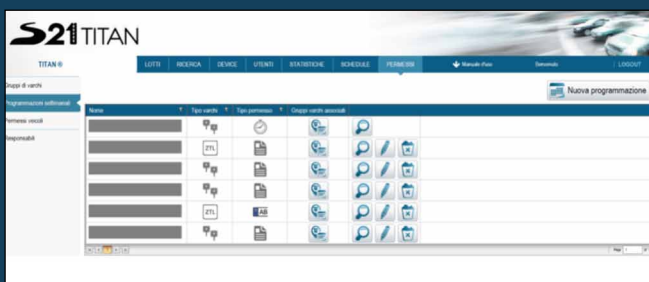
S21 TITAN

TITAN ®

LOTTI | RICERCA | DEVICE | UTENTI | STATISTICHE | SCHEDULE | PERMESSI

Manuale d'uso

Benvenuto

LOGOUT

Gruppi di varchi

Programmazioni settimanali

Permessi veicoli

Responsabili

Nuova programmazione

| Nome | Tipo varchi | Tipo permesso | Gruppi varchi associati | |
|---|---|---|---|---|
| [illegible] | | | | |
| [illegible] | ZTL | | | |
| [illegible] | | | | |
| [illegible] | | | | |
| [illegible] | ZTL | AB | | |
| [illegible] | | | | |

Pag 1